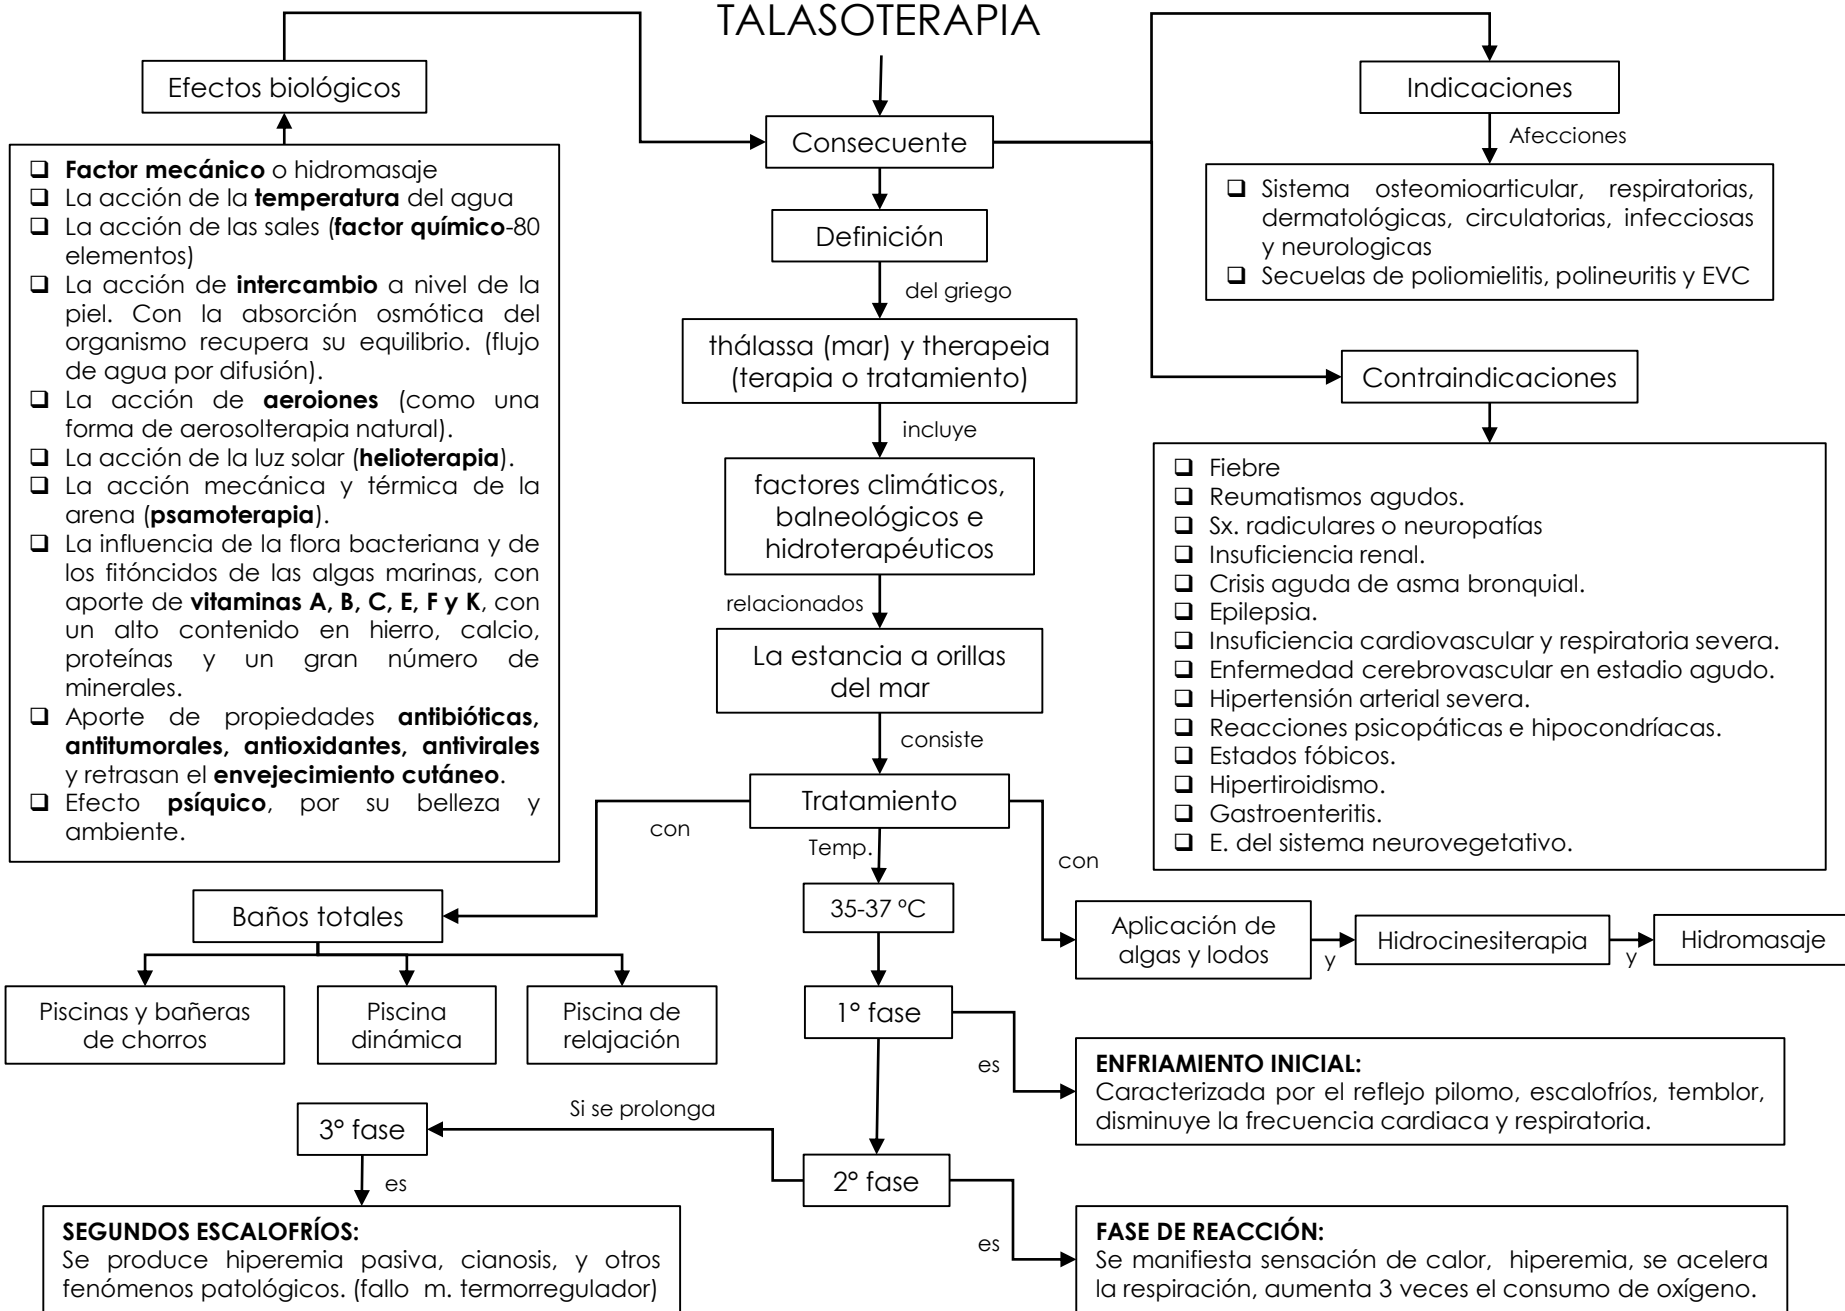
TALASOTERAPIA

Efectos biológicos

- **Factor mecánico** o hidromasaje
- La acción de la **temperatura** del agua
- La acción de las sales (**factor químico**-80 elementos)
- La acción de **intercambio** a nivel de la piel. Con la absorción osmótica del organismo recupera su equilibrio. (flujo de agua por difusión).
- La acción de **aeroiones** (como una forma de aerosolterapia natural).
- La acción de la luz solar (**helioterapia**).
- La acción mecánica y térmica de la arena (**psamoterapia**).
- La influencia de la flora bacteriana y de los fitóncidos de las algas marinas, con aporte de **vitaminas A, B, C, E, F y K**, con un alto contenido en hierro, calcio, proteínas y un gran número de minerales.
- Aporte de propiedades **antibióticas, antitumorales, antioxidantes, antivirales** y retrasan el **envejecimiento cutáneo**.
- Efecto **psíquico**, por su belleza y ambiente.

Consecuente

Definición

del griego

thálassa (mar) y therapeia (terapia o tratamiento)

incluye

factores climáticos, balneológicos e hidroterapéuticos

relacionados

La estancia a orillas del mar

consiste

Tratamiento

Indicaciones

Afecciones

- Sistema osteomioarticular, respiratorias, dermatológicas, circulatorias, infecciosas y neurologicas
- Secuelas de poliomielitis, polineuritis y EVC

Contraindicaciones

- Fiebre
- Reumatismos agudos.
- Sx. radiculares o neuropatías
- Insuficiencia renal.
- Crisis aguda de asma bronquial.
- Epilepsia.
- Insuficiencia cardiovascular y respiratoria severa.
- Enfermedad cerebrovascular en estadio agudo.
- Hipertensión arterial severa.
- Reacciones psicopáticas e hipocondríacas.
- Estados fóbicos.
- Hipertiroidismo.
- Gastroenteritis.
- E. del sistema neurovegetativo.

con

Baños totales

Piscinas y bañeras de chorros

Piscina dinámica

Piscina de relajación

Temp.

35-37 °C

con

Aplicación de algas y lodos

y

Hidrocinesiterapia

y

Hidromasaje

1° fase

es

**ENFRIAMIENTO INICIAL:**
Caracterizada por el reflejo pilomo, escalofríos, temblor, disminuye la frecuencia cardiaca y respiratoria.

Si se prolonga

3° fase

es

**SEGUNDOS ESCALOFRÍOS:**
Se produce hiperemia pasiva, cianosis, y otros fenómenos patológicos. (fallo m. termorregulador)

2° fase

es

**FASE DE REACCIÓN:**
Se manifiesta sensación de calor, hiperemia, se acelera la respiración, aumenta 3 veces el consumo de oxígeno.